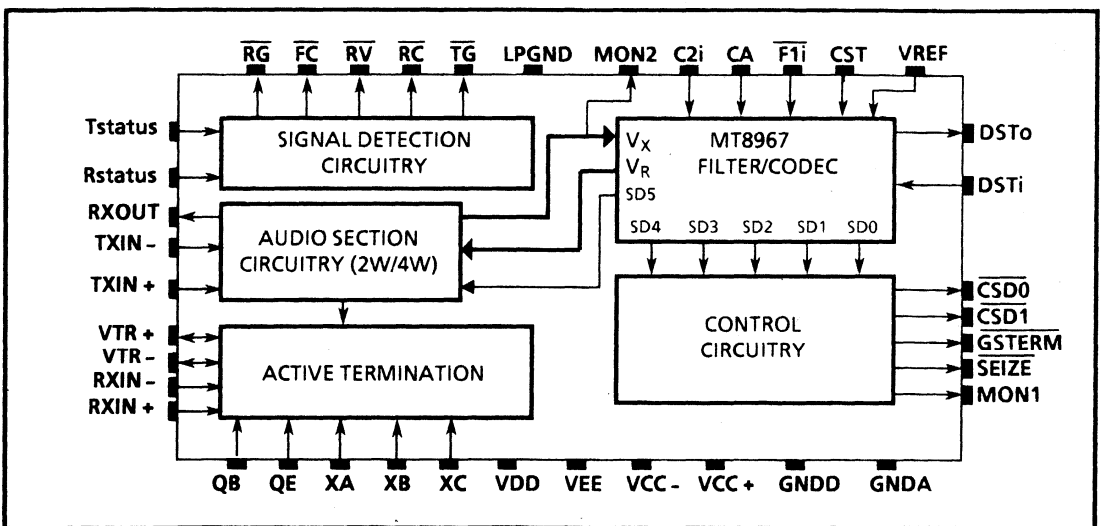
$\overline{RG}$ $\overline{FC}$ $\overline{RV}$ $\overline{RC}$ $\overline{TG}$ LPGND MON2 C2i CA $\overline{F1i}$ CST VREF

Tstatus
Rstatus
RXOUT
TXIN -
TXIN +
VTR +
VTR -
RXIN -
RXIN +

SIGNAL DETECTION CIRCUITRY

AUDIO SECTION CIRCUITRY (2W/4W)

ACTIVE TERMINATION

$V_X$
$V_R$
SD5
MT8967 FILTER/CODEC
SD4 SD3 SD2 SD1 SD0

CONTROL CIRCUITRY

DSTo
DSTi
$\overline{CSD0}$
$\overline{CSD1}$
$\overline{GSTERM}$
$\overline{SEIZE}$
MON1

QB QE XA XB XC VDD VEE VCC - VCC + GNDD GNDA